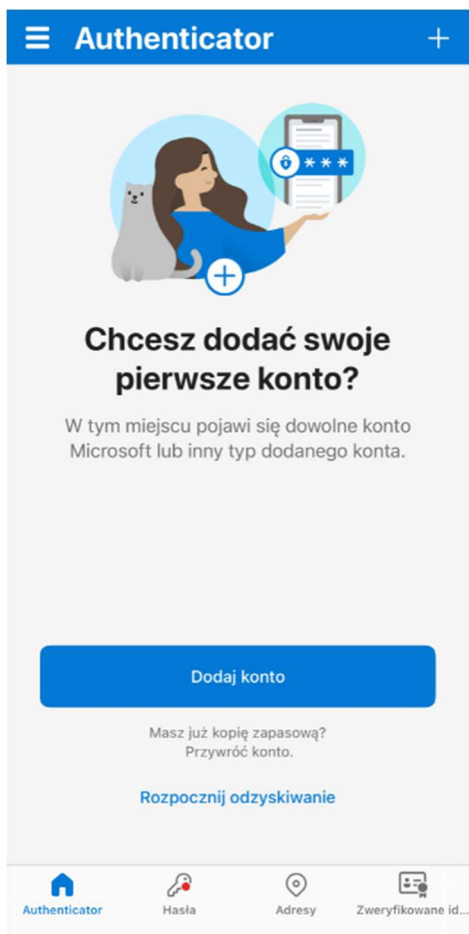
Authenticator

***

Chcesz dodać swoje pierwsze konto?

W tym miejscu pojawi się dowolne konto Microsoft lub inny typ dodanego konta.

Dodaj konto

Masz już kopię zapasową?
Przywróć konto.

Rozpocznij odzyskiwanie

Authenticator
Hasła
Adresy
Zweryfikowane id...